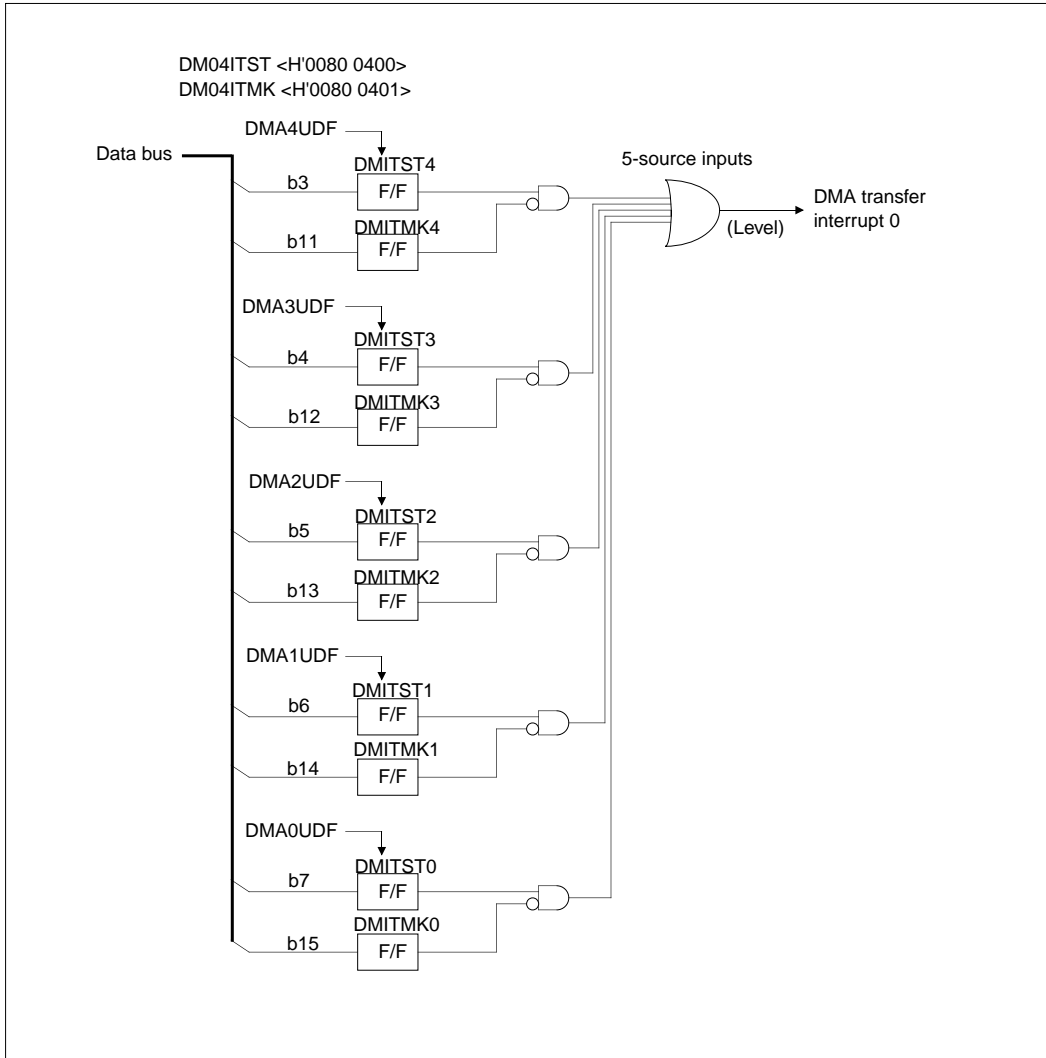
DM04ITST <H'0080 0400>
DM04ITMK <H'0080 0401>

DMA4UDF

Data bus

DMITST4
b3
F/F

DMITMK4
b11
F/F

5-source inputs

DMA transfer interrupt 0

(Level)

DMA3UDF

DMITST3
b4
F/F

DMITMK3
b12
F/F

DMA2UDF

DMITST2
b5
F/F

DMITMK2
b13
F/F

DMA1UDF

DMITST1
b6
F/F

DMITMK1
b14
F/F

DMA0UDF

DMITST0
b7
F/F

DMITMK0
b15
F/F